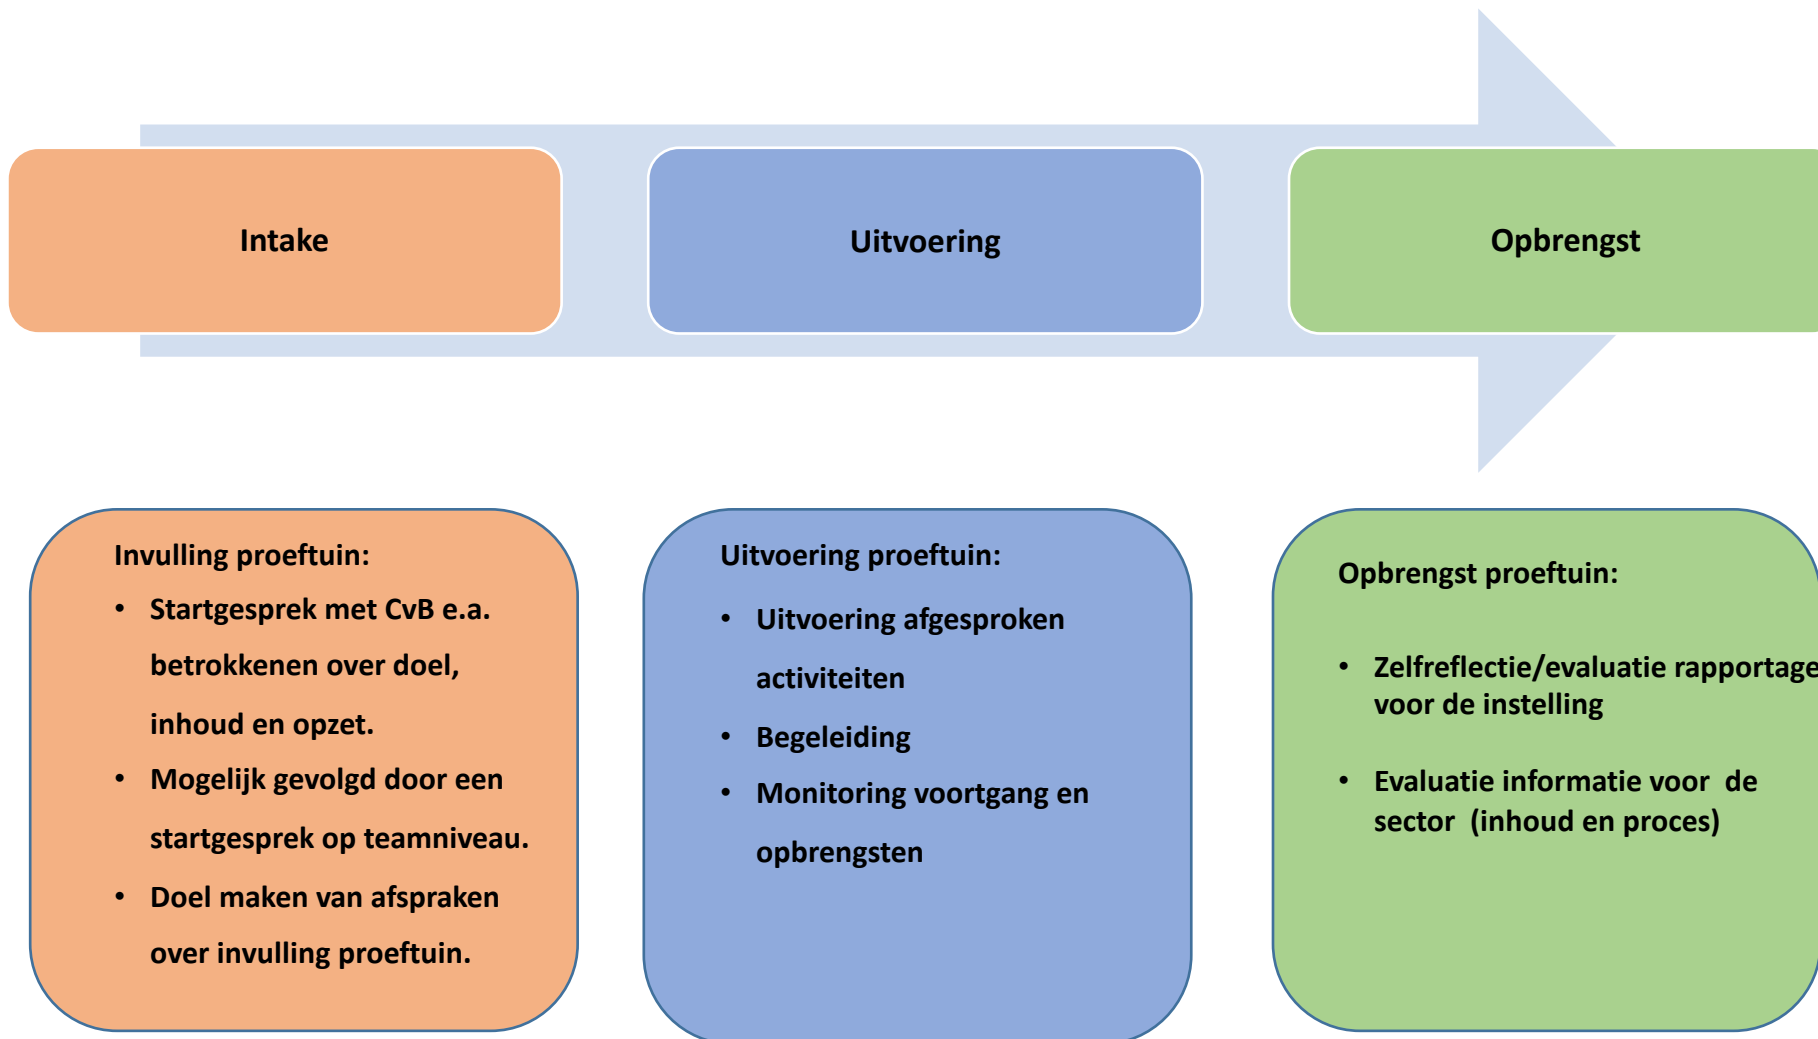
Intake

Uitvoering

Opbrengst

Invulling proeftuin:

- Startgesprek met CvB e.a. betrokkenen over doel, inhoud en opzet.
- Mogelijk gevolgd door een startgesprek op teamniveau.
- Doel maken van afspraken over invulling proeftuin.

Uitvoering proeftuin:

- Uitvoering afgesproken activiteiten
- Begeleiding
- Monitoring voortgang en opbrengsten

Opbrengst proeftuin:

- Zelfreflectie/evaluatie rapportage voor de instelling
- Evaluatie informatie voor de sector (inhoud en proces)